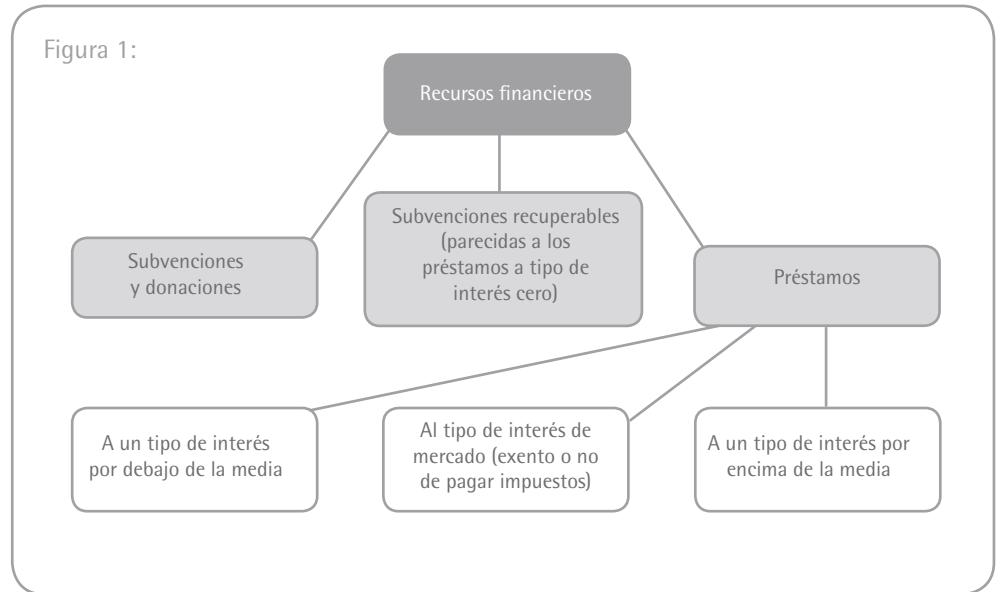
Figura 1:

Recursos financieros

Subvenciones y donaciones

Subvenciones recuperables (parecidas a los préstamos a tipo de interés cero)

Préstamos

A un tipo de interés por debajo de la media

Al tipo de interés de mercado (exento o no de pagar impuestos)

A un tipo de interés por encima de la media